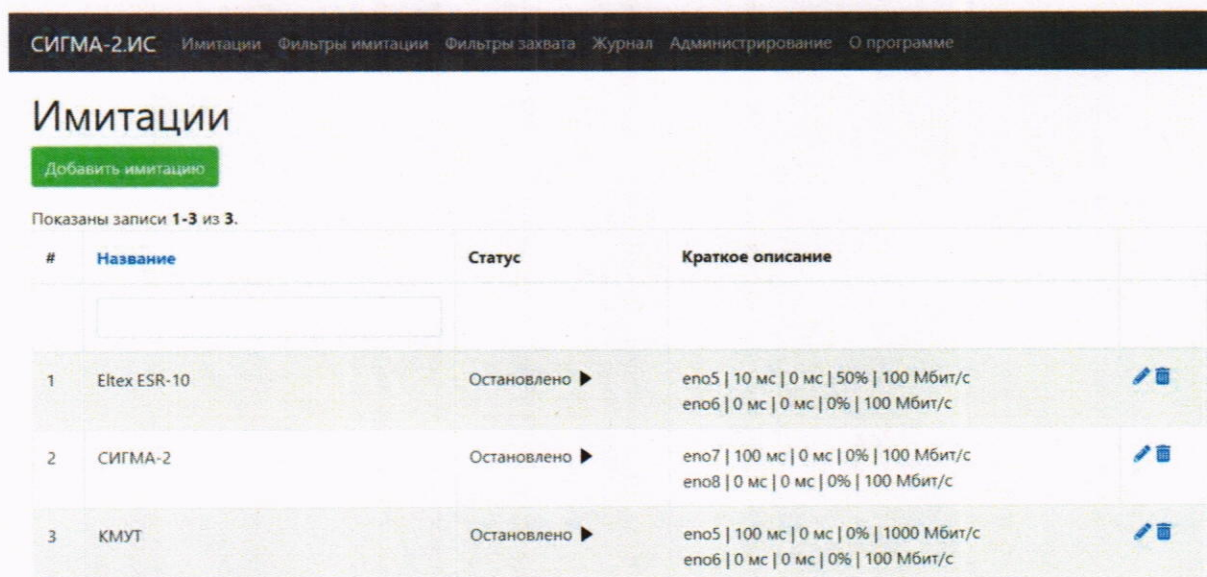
СИГМА-2.ИС Имитации Фильтры имитации Фильтры захвата Журнал Администрирование О программе

Имитации

Добавить имитацию

Показаны записи **1-3** из **3**.

| # | Название | Статус | Краткое описание |
|---|---|---|---|
| | | | |
| 1 | Eltex ESR-10 | Остановлено | eno5 \| 10 мс \| 0 мс \| 50% \| 100 Мбит/с eno6 \| 0 мс \| 0 мс \| 0% \| 100 Мбит/с |
| 2 | СИГМА-2 | Остановлено | eno7 \| 100 мс \| 0 мс \| 0% \| 100 Мбит/с eno8 \| 0 мс \| 0 мс \| 0% \| 100 Мбит/с |
| 3 | КМУТ | Остановлено | eno5 \| 100 мс \| 0 мс \| 0% \| 1000 Мбит/с eno6 \| 0 мс \| 0 мс \| 0% \| 100 Мбит/с |